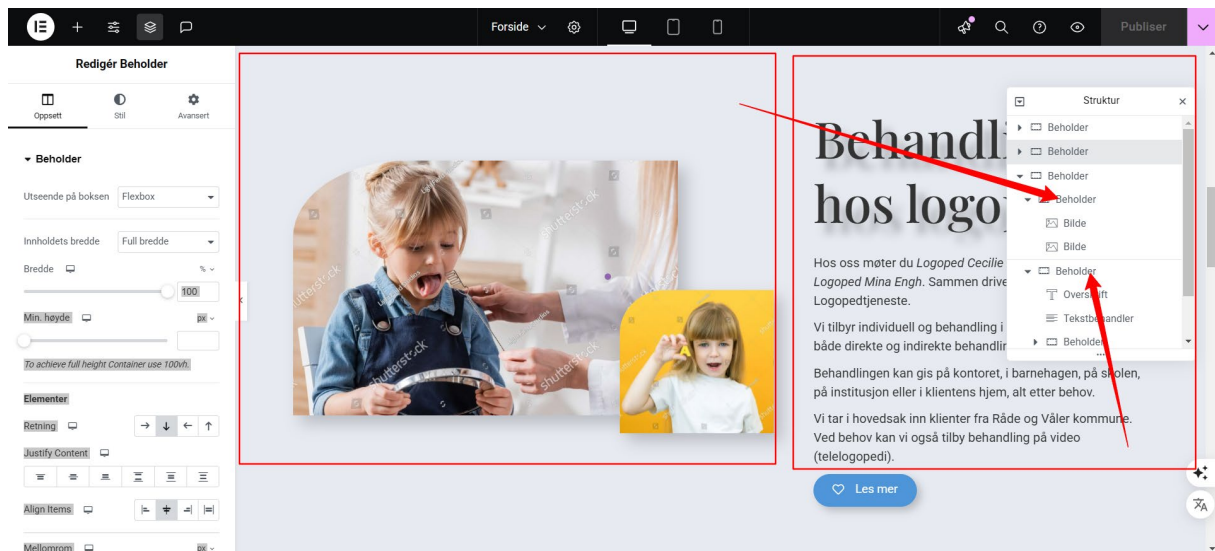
Forside

Publiser

Redigér Beholder

Oppsett Stil Avansert

Beholder

Utseende på boksen Flexbox

Innholdets bredde Full bredde

Bredde %

100

Min. høyde px

To achieve full height Container use 100vh.

Elementer

Retning

Justify Content

Align Items

Mellomrom px

Struktur

Beholder
Beholder
Beholder
Beholder
Bilde
Bilde
Beholder
Overskrift
Tekstbehandler
Beholder

Behandli
hos logo

Hos oss møter du *Logoped Cecilie* *Logoped Mina Engh*. Sammen drive Logopedtjeneste.

Vi tilbyr individuell og behandling i både direkte og indirekte behandlin

Behandlingen kan gis på kontoret, i barnehagen, på skolen, på institusjon eller i klientens hjem, alt etter behov.

Vi tar i hovedsak inn klienter fra Råde og Våler kommune. Ved behov kan vi også tilby behandling på video (telelogopedi).

Les mer

shutterstock